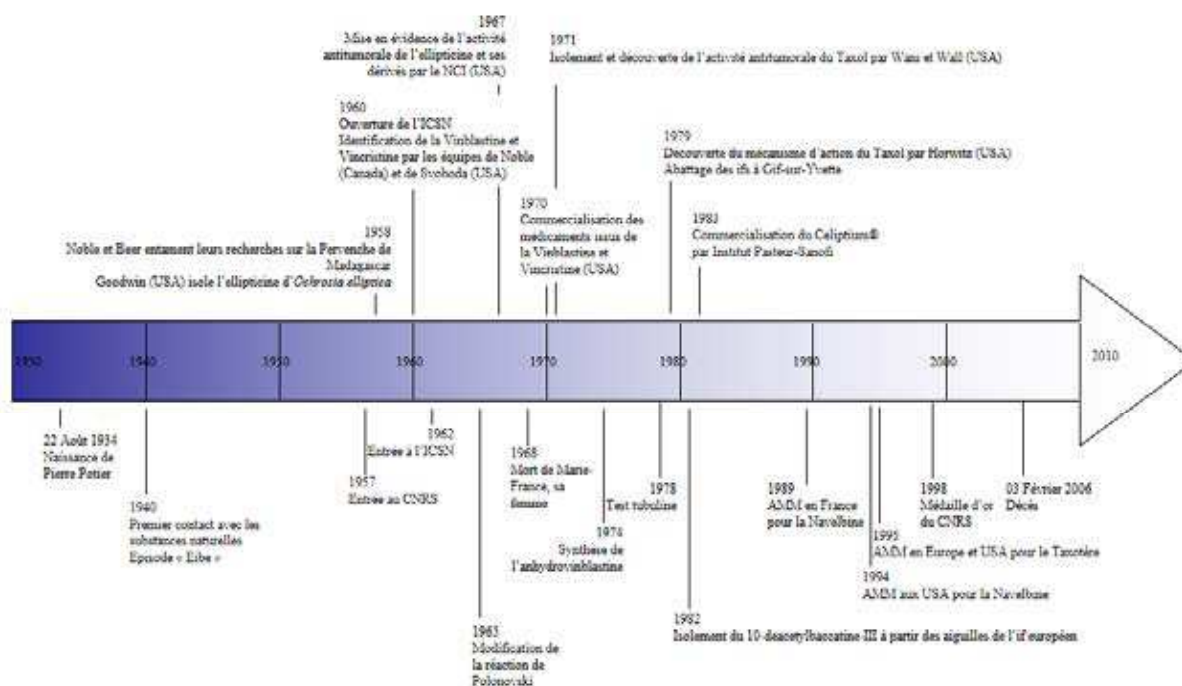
1967
Mise en évidence de l'activité antitumorale de l'ellipticine et ses dérivés par le NCI (USA)

1971
Isolement et découverte de l'activité antitumorale du Taxol par Wani et Wall (USA)

1960
Ouverture de l'ICSN
Identification de la Vinblastine et Vincristine par les équipes de Noble (Canada) et de Svoboda (USA)

1979
Découverte du mécanisme d'action du Taxol par Horwitz (USA)
Abattage des ifs à Gif-sur-Yvette

1958
Noble et Beer entament leurs recherches sur la Pervenche de Madagascar
Goodwin (USA) isole l'ellipticine d'Ochrosia elliptica

1970
Commercialisation des médicaments issus de la Vinblastine et Vincristine (USA)

1981
Commercialisation du Celiptium®
par Institut Pasteur-Sanofi

1930 1940 1950 1960 1970 1980 1990 2000 2010

22 Août 1934
Naissance de Pierre Potier

1940
Premier contact avec les substances naturelles
Episode « Elbe »

1957
Entrée au CNRS

1962
Entrée à l'ICSN

1965
Modification de la réaction de Polonovski

1968
Mort de Marie-France, sa femme

1974
Synthèse de l'anhydrovinblastine

1978
Test tubuline

1982
Isolement du 10-deacetylbaccatine III à partir des aiguilles de l'if européen

1989
AMM en France pour la Navelbine

1994
AMM aux USA pour la Navelbine

1995
AMM en Europe et USA pour le Taxotère

1998
Médaille d'or du CNRS

03 Février 2006
Décès